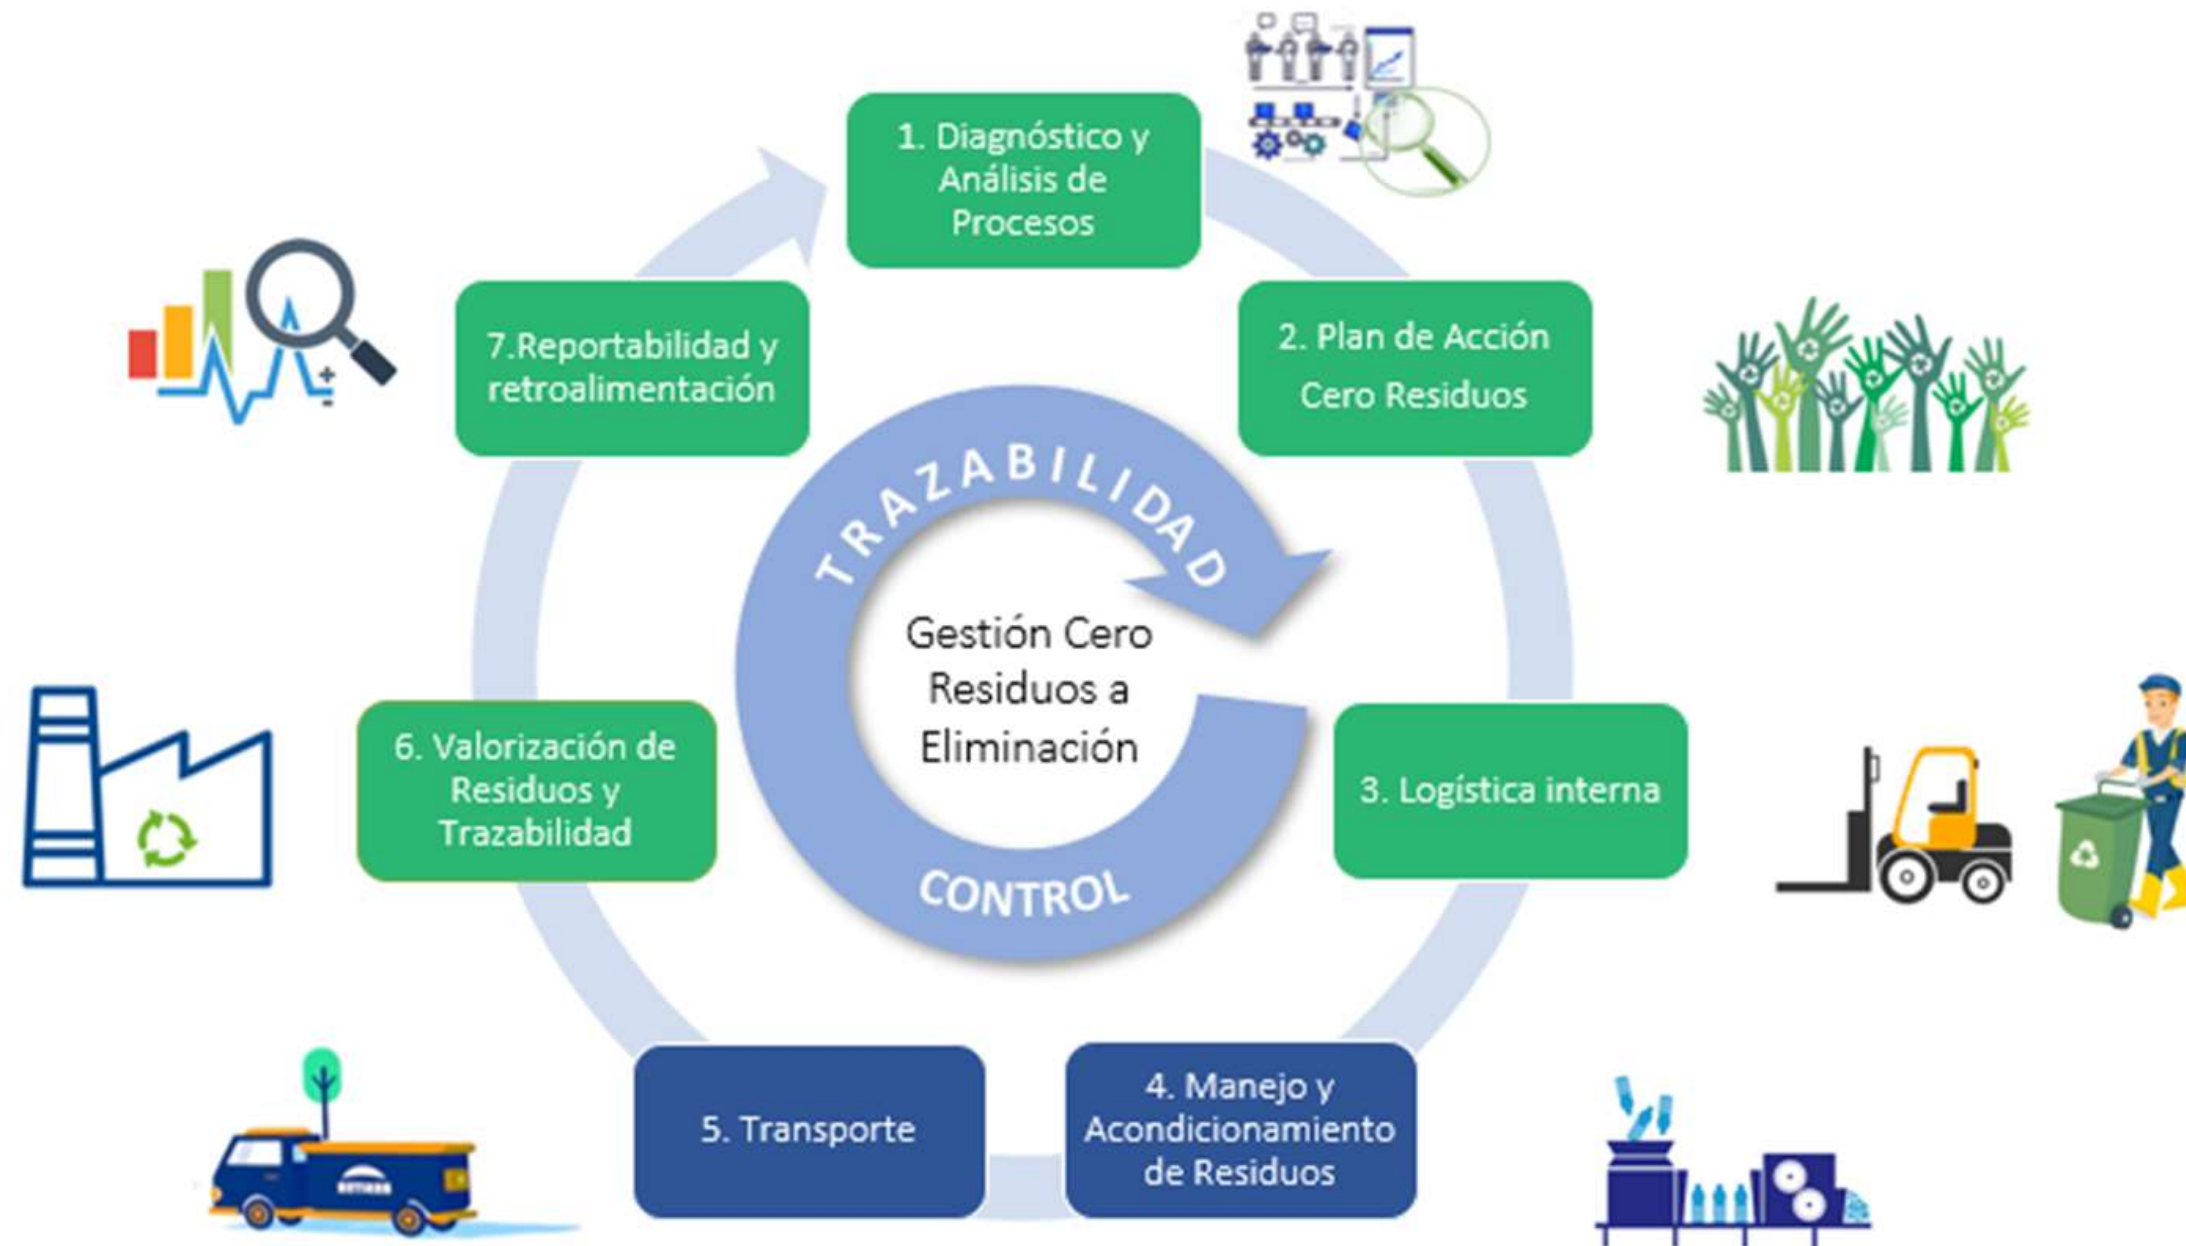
1. Diagnóstico y Análisis de Procesos

2. Plan de Acción Cero Residuos

TRAZABILIDAD

Gestión Cero Residuos a Eliminación

CONTROL

3. Logística interna

4. Manejo y Acondicionamiento de Residuos

5. Transporte

6. Valorización de Residuos y Trazabilidad

7.Reportabilidad y retroalimentación